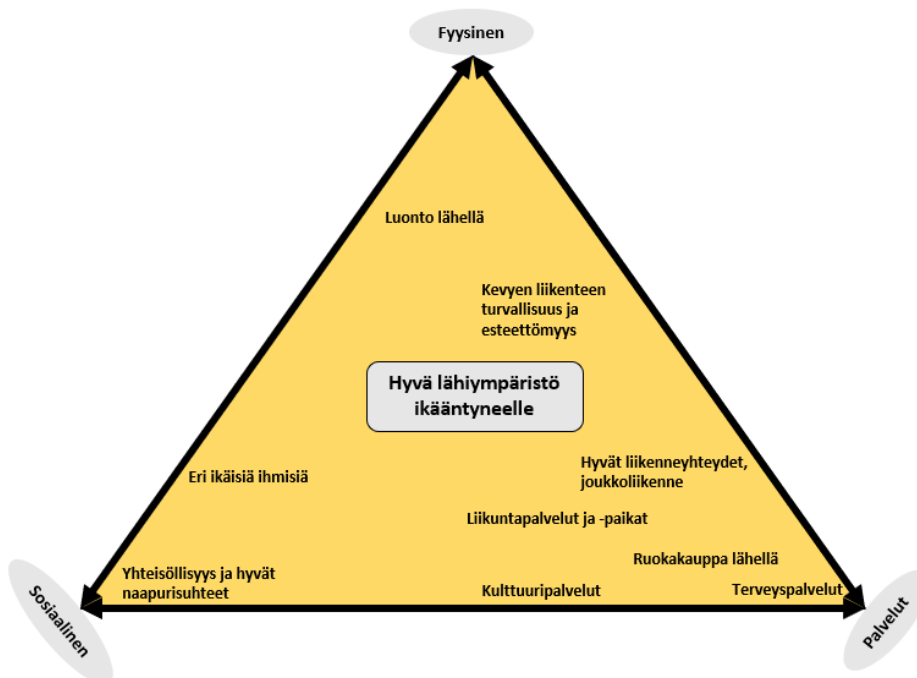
Fyysinen

Luonto lähellä

Kevyen liikenteen turvallisuus ja esteettömyys

Hyvä lähiympäristö ikääntyneelle

Eri ikäisiä ihmisiä

Hyvät liikenneyhteydet, joukkoliikenne

Liikuntapalvelut ja -paikat

Ruokakauppa lähellä

Yhteisöllisyys ja hyvät naapurisuhteet

Kulttuuripalvelut

Terveyspalvelut

Sosiaalinen

Palvelut